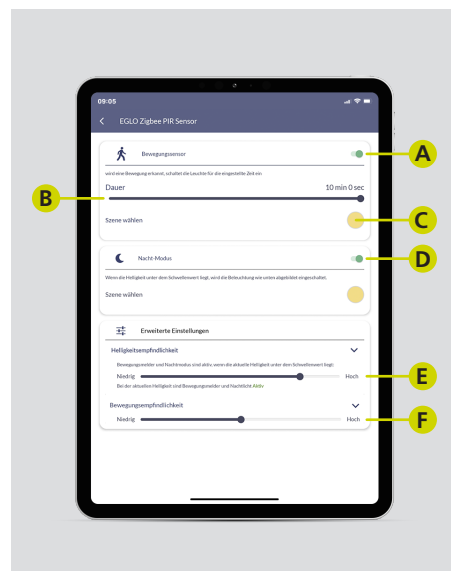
09:05

EGLO Zigbee PIR Sensor

Bewegungssensor

wird eine Bewegung erkannt, schaltet die Leuchte für die eingestellte Zeit ein

Dauer

10 min 0 sec

Szene wählen

Nacht-Modus

Wenn die Helligkeit unter dem Schwellenwert liegt, wird die Beleuchtung wie unten abgebildet eingeschaltet.

Szene wählen

Erweiterte Einstellungen

Helligkeitsempfindlichkeit

Bewegungsmelder und Nachtmodus sind aktiv, wenn die aktuelle Helligkeit unter dem Schwellenwert liegt.

Niedrig

Hoch

Bei der aktuellen Helligkeit sind Bewegungsmelder und Nachtlicht Aktiv

Bewegungsempfindlichkeit

Niedrig

Hoch

A

B

C

D

E

F